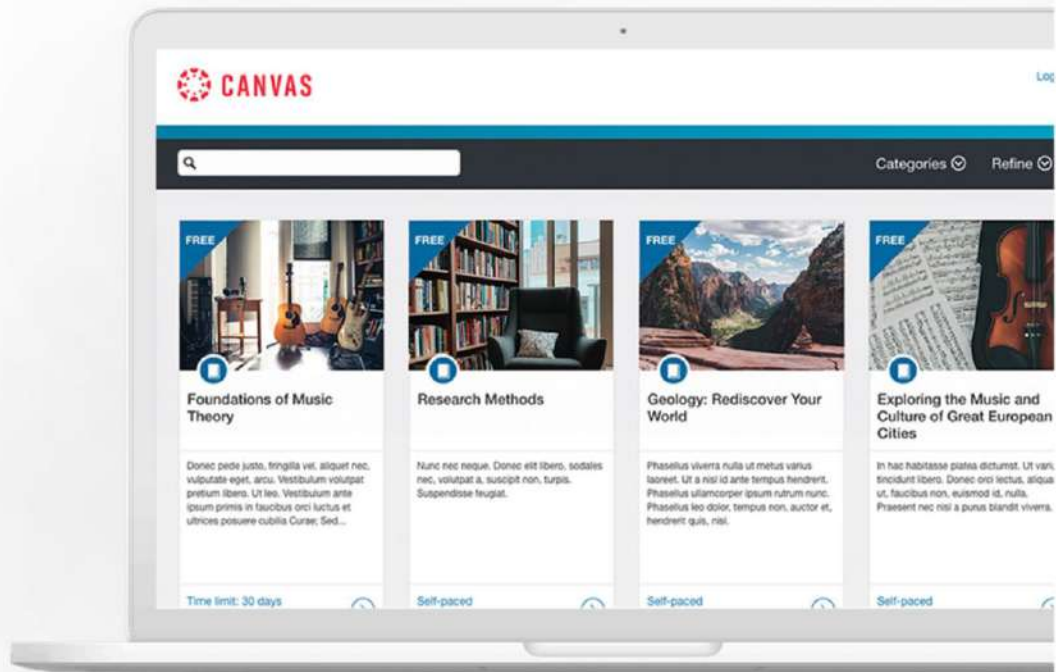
CANVAS

Log

Categories Refine

FREE

Foundations of Music Theory

Donec pede justo, fringilla vel, aliquet nec, vulputate eget, arcu. Vestibulum volutpat pretium libero. Ut leo. Vestibulum ante ipsum primis in faucibus orci luctus et ultrices posuere cubilia Curae; Sed...

Time limit: 30 days

FREE

Research Methods

Nunc nec neque. Donec elit libero, sodales nec, volutpat a, suscipit non, turpis. Suspendisse feugiat.

Self-paced

FREE

Geology: Rediscover Your World

Phasellus viverra nulla ut metus varius laoreet. Ut a nisl id ante tempus hendrerit. Phasellus ullamcorper ipsum rutrum nunc. Phasellus leo dolor, tempus non, auctor et, hendrerit quis, nisi.

Self-paced

FREE

Exploring the Music and Culture of Great European Cities

In hac habitasse platea dictumst. Ut varius tincidunt libero. Donec orci lectus, aliquam ut, faucibus non, euismod id, nulla. Praesent nec nisl a purus blandit viverra.

Self-paced